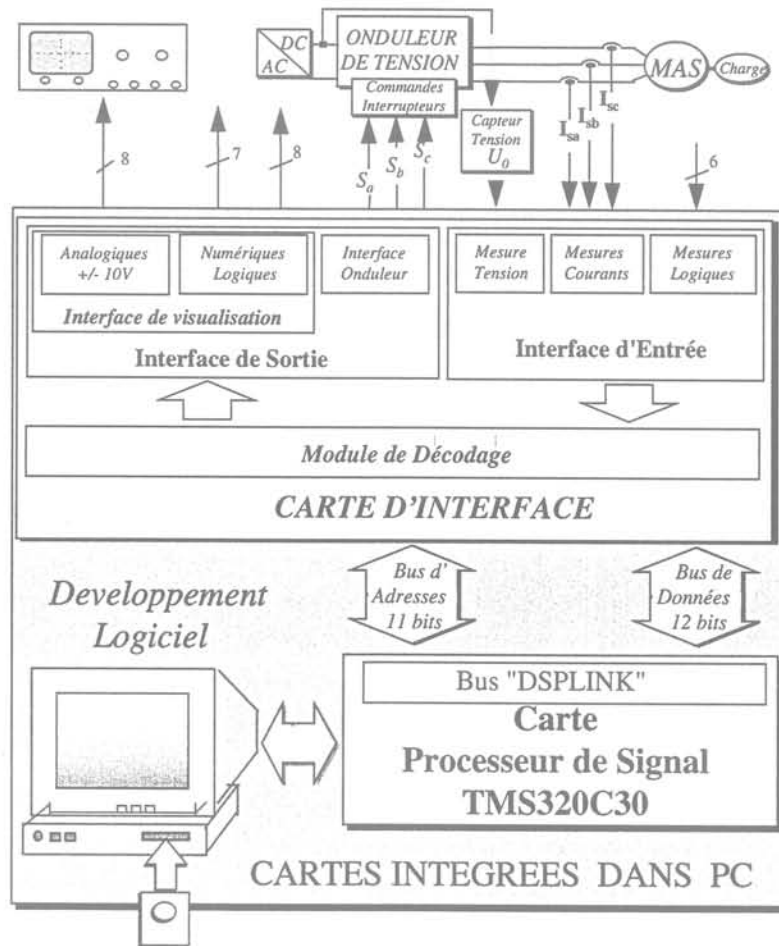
DC
AC

ONDULEUR DE TENSION

Commandes Interrupteurs

MAS

Charge

8

7

8

$S_a$ $S_b$ $S_c$

Capteur Tension $U_0$

$I_{sa}$ $I_{sb}$ $I_{sc}$

6

Analogiques +/- 10V

Numériques Logiques

Interface Onduleur

Interface de visualisation

Interface de Sortie

Mesure Tension

Mesures Courants

Mesures Logiques

Interface d'Entrée

Module de Décodage

CARTE D'INTERFACE

Developpement Logiciel

Bus d' Adresses 11 bits

Bus de Données 12 bits

Bus "DSPLINK"

Carte Processeur de Signal TMS320C30

CARTES INTEGREES DANS PC